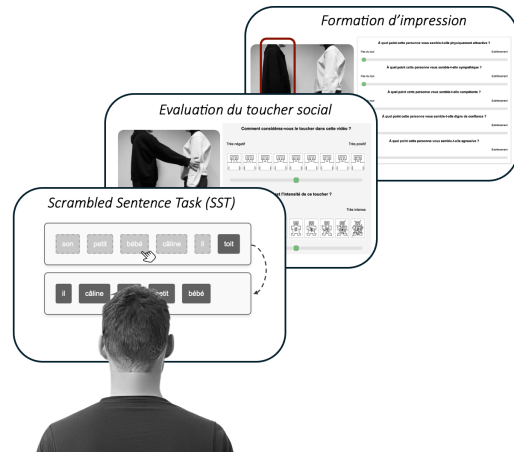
Formation d'impression

À quel point cette personne vous semble-t-elle physiquement attractive ?

Pas du tout

Extrêmement

À quel point cette personne vous semble-t-elle sympathique ?

Pas du tout

Extrêmement

À quel point cette personne vous semble-t-elle compétente ?

Extrêmement

À quel point cette personne vous semble-t-elle digne de confiance ?

Extrêmement

À quel point cette personne vous semble-t-elle agressive ?

Extrêmement

Evaluation du toucher social

Comment considérez-vous le toucher dans cette vidéo ?

Très négatif

Très positif

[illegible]t l'intensité de ce toucher ?

Très intense

Scrambled Sentence Task (SST)

| son | petit | bébé | câline | il | toit |
|---|---|---|---|---|---|

| il | câline | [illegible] | petit | bébé |
|---|---|---|---|---|